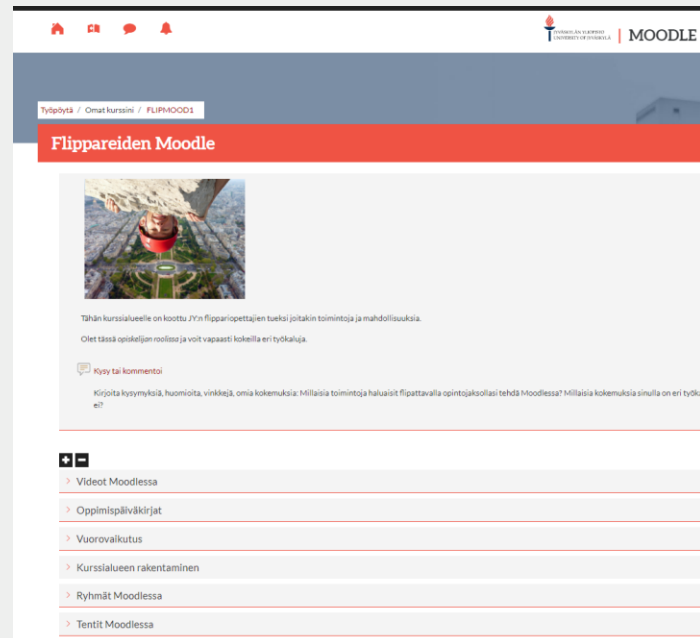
JYVÄSKYLÄN YLIOPISTO UNIVERSITY OF JYVÄSKYLÄ | MOODLE

Työpöytä / Omat kurssini / FLIPMOOD1

Flippareiden Moodle

Tähän kurssialueelle on koottu JY:n flippariopettajien tueksi joitakin toimintoja ja mahdollisuuksia.

Olet tässä opiskelijan roolissa ja voit vapaasti kokeilla eri työkaluja.

Kysy tai kommentoi

Kirjoita kysymyksiä, huomioita, vinkkejä, omia kokemuksia: Millaisia toimintoja haluaisit flipattavalla opintojaksollasi tehdä Moodlessa? Millaisia kokemuksia sinulla on eri työk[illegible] ei?

Videot Moodlessa

Oppimispäiväkirjat

Vuorovaikutus

Kurssialueen rakentaminen

Ryhmät Moodlessa

Tentit Moodlessa